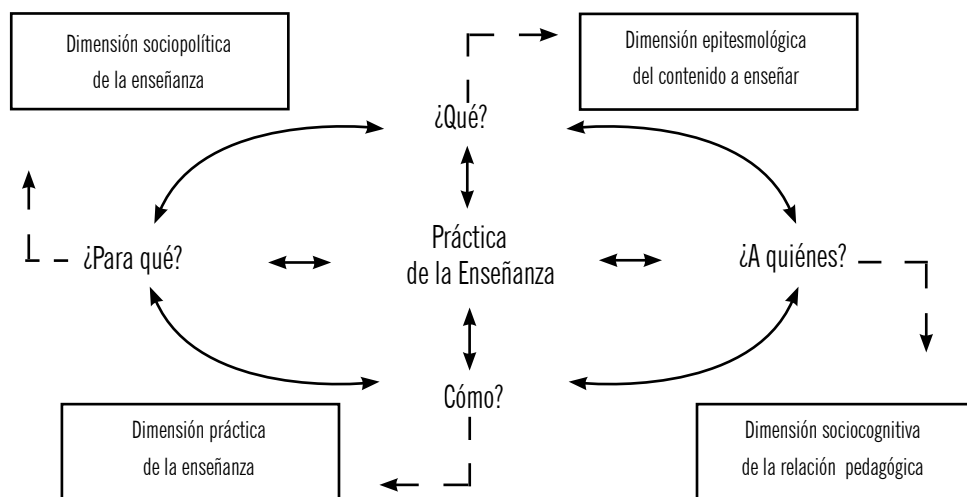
Dimensión sociopolítica de la enseñanza

Dimensión epitesmológica del contenido a enseñar

¿Qué?

¿Para qué?

Práctica de la Enseñanza

¿A quiénes?

Cómo?

Dimensión práctica de la enseñanza

Dimensión sociocognitiva de la relación pedagógica